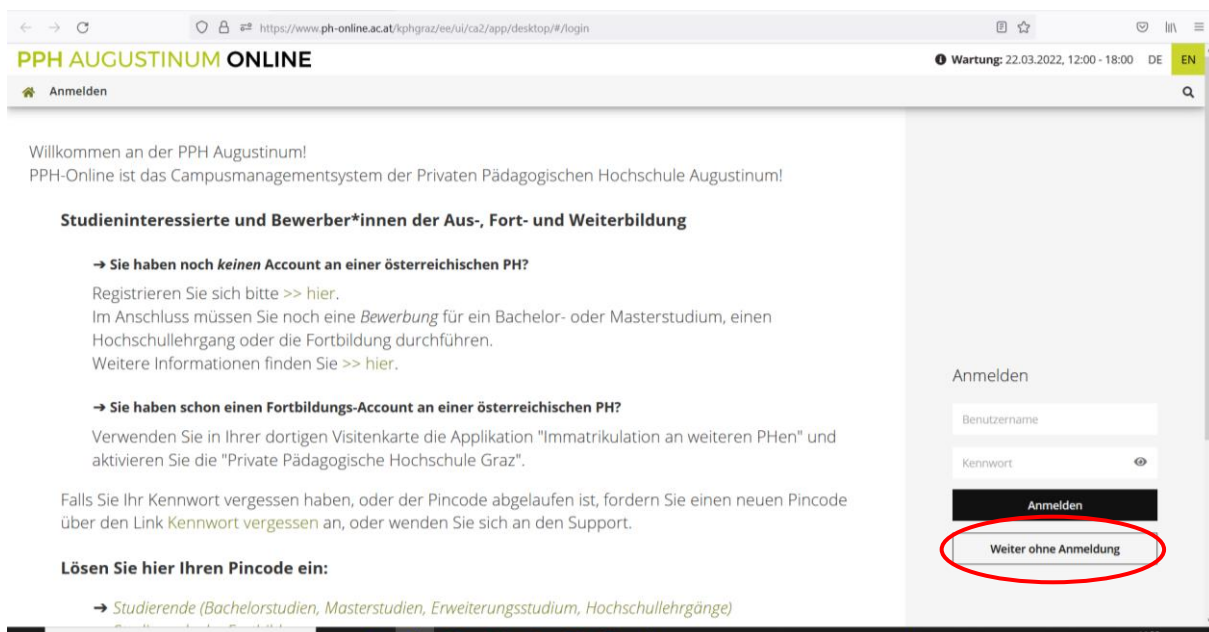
https://www.ph-online.ac.at/kphgraz/ee/ui/ca2/app/desktop/#/login

PPH AUGUSTINUM ONLINE

Wartung: 22.03.2022, 12:00 - 18:00 DE EN

Anmelden

Willkommen an der PPH Augustinum!
PPH-Online ist das Campusmanagementsystem der Privaten Pädagogischen Hochschule Augustinum!

Studieninteressierte und Bewerber*innen der Aus-, Fort- und Weiterbildung

→ Sie haben noch *keinen* Account an einer österreichischen PH?

Registrieren Sie sich bitte >> hier.
Im Anschluss müssen Sie noch eine *Bewerbung* für ein Bachelor- oder Masterstudium, einen Hochschullehrgang oder die Fortbildung durchführen.
Weitere Informationen finden Sie >> hier.

→ Sie haben schon einen Fortbildungs-Account an einer österreichischen PH?

Verwenden Sie in Ihrer dortigen Visitenkarte die Applikation "Immatrikulation an weiteren PHen" und aktivieren Sie die "Private Pädagogische Hochschule Graz".

Falls Sie Ihr Kennwort vergessen haben, oder der Pincode abgelaufen ist, fordern Sie einen neuen Pincode über den Link Kennwort vergessen an, oder wenden Sie sich an den Support.

Lösen Sie hier Ihren Pincode ein:

→ *Studierende (Bachelorstudien, Masterstudien, Erweiterungsstudium, Hochschullehrgänge)*
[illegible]

Anmelden

Benutzername

Kennwort

Anmelden

Weiter ohne Anmeldung